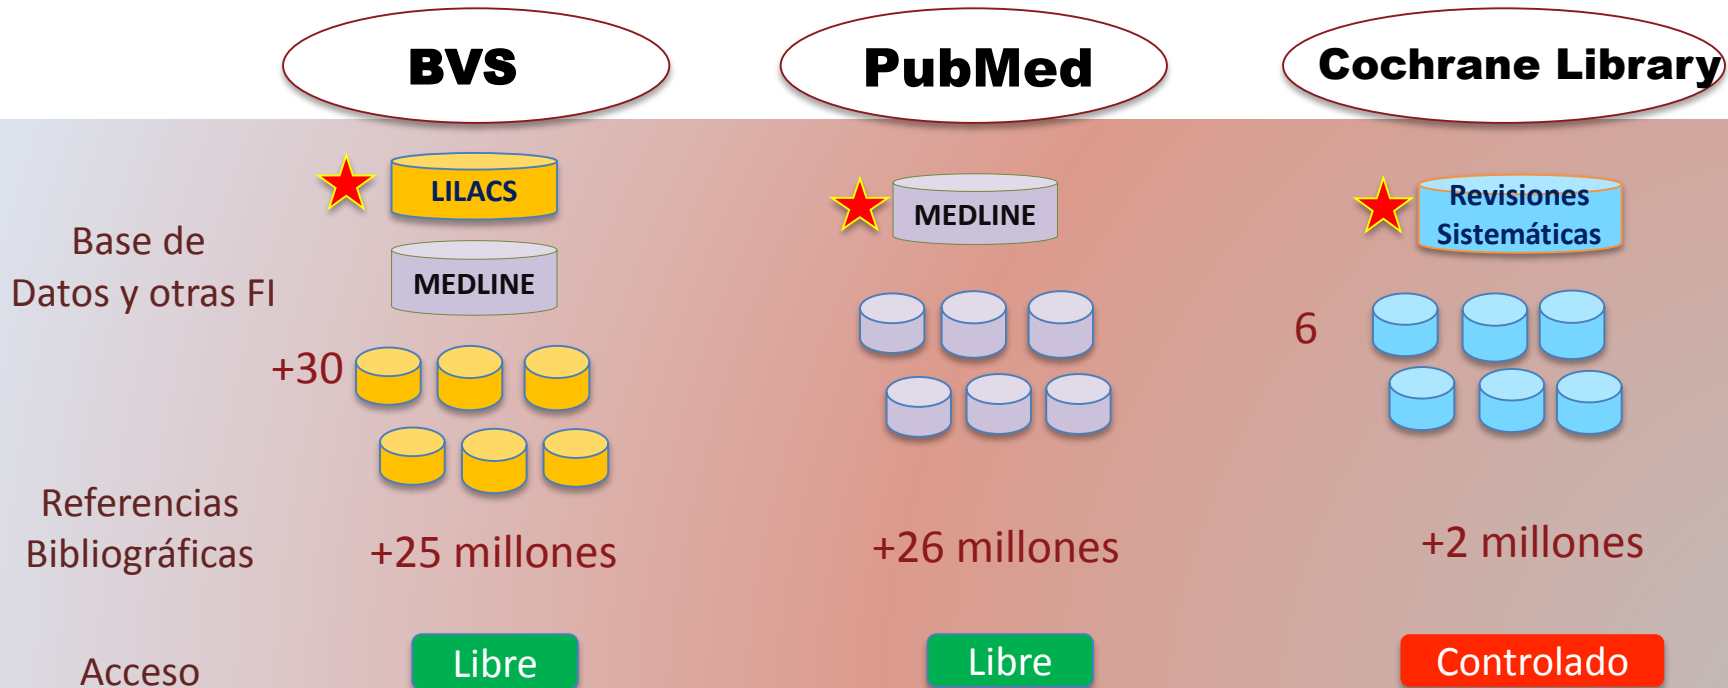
BVS

PubMed

Cochrane Library

Base de Datos y otras FI

LILACS

MEDLINE

+30

MEDLINE

Revisiones Sistemáticas

6

Referencias Bibliográficas

+25 millones

+26 millones

+2 millones

Acceso

Libre

Libre

Controlado